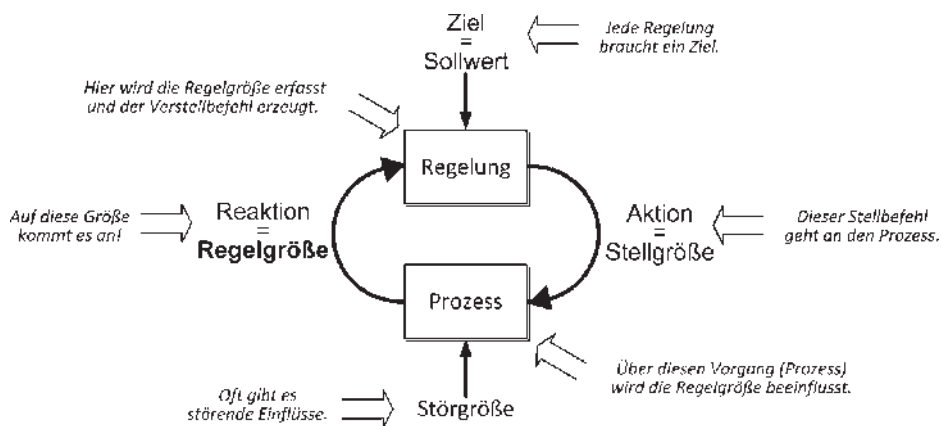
Ziel
=
Sollwert

Jede Regelung braucht ein Ziel.

Hier wird die Regelgröße erfasst und der Verstellbefehl erzeugt.

Regelung

Auf diese Größe kommt es an!

Reaktion
=
Regelgröße

Aktion
=
Stellgröße

Dieser Stellbefehl geht an den Prozess.

Prozess

Über diesen Vorgang (Prozess) wird die Regelgröße beeinflusst.

Oft gibt es störende Einflüsse.

Störgröße